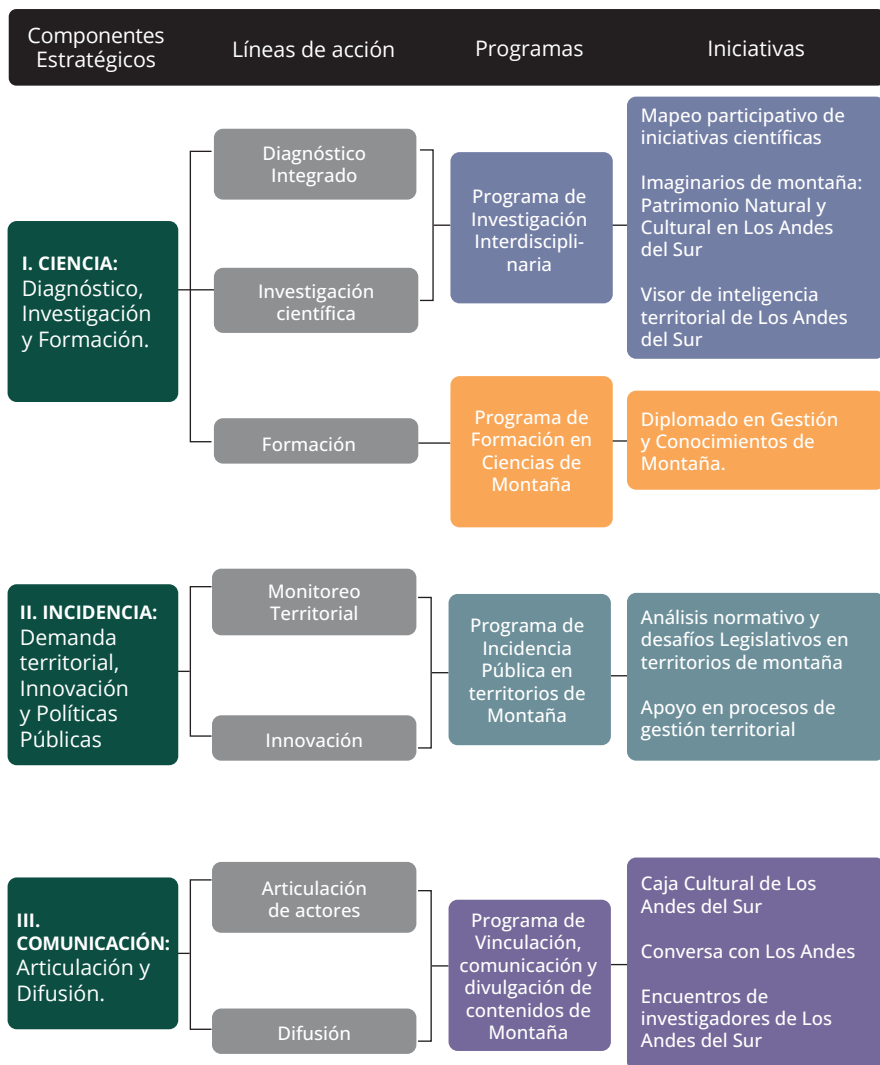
Componentes Estratégicos | Líneas de acción | Programas | Iniciativas

I. CIENCIA: Diagnóstico, Investigación y Formación.

Diagnóstico Integrado

Investigación científica

Programa de Investigación Interdisciplinaria

Mapeo participativo de iniciativas científicas

Imaginarios de montaña: Patrimonio Natural y Cultural en Los Andes del Sur

Visor de inteligencia territorial de Los Andes del Sur

Formación

Programa de Formación en Ciencias de Montaña

Diplomado en Gestión y Conocimientos de Montaña.

II. INCIDENCIA: Demanda territorial, Innovación y Políticas Públicas

Monitoreo Territorial

Innovación

Programa de Incidencia Pública en territorios de Montaña

Análisis normativo y desafíos Legislativos en territorios de montaña

Apoyo en procesos de gestión territorial

III. COMUNICACIÓN: Articulación y Difusión.

Articulación de actores

Difusión

Programa de Vinculación, comunicación y divulgación de contenidos de Montaña

Caja Cultural de Los Andes del Sur

Conversa con Los Andes

Encuentros de investigadores de Los Andes del Sur